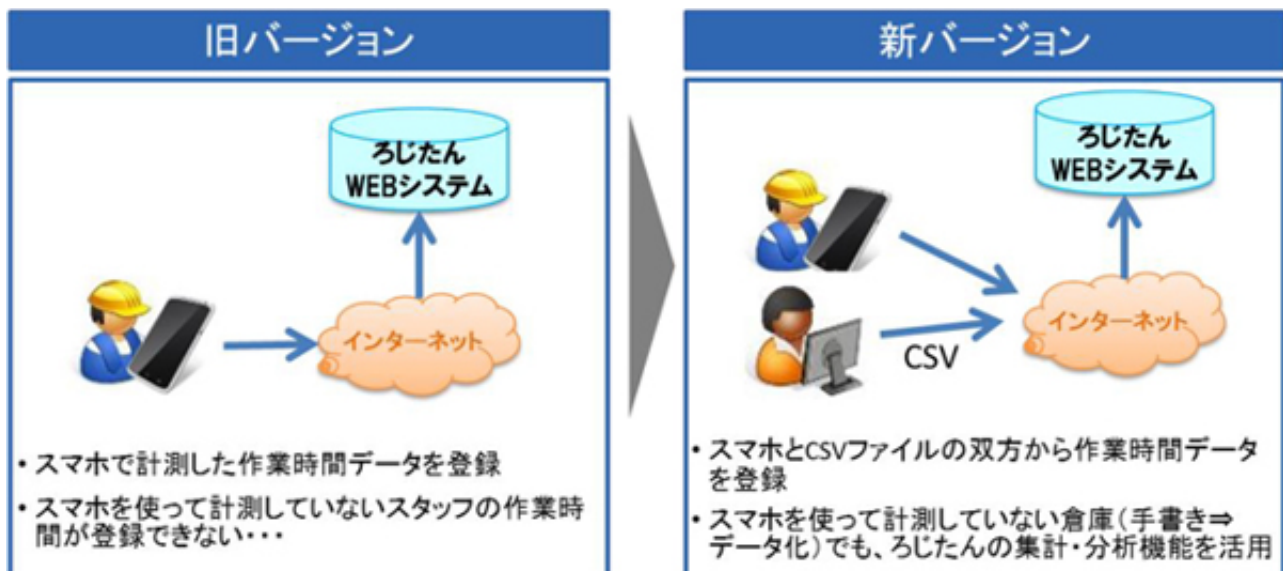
旧バージョン

ろじたん
WEBシステム

インターネット

・スマホで計測した作業時間データを登録
・スマホを使って計測していないスタッフの作業時間が登録できない・・・

新バージョン

ろじたん
WEBシステム

インターネット

CSV

・スマホとCSVファイルの双方から作業時間データを登録
・スマホを使って計測していない倉庫(手書き⇒データ化)でも、ろじたんの集計・分析機能を活用